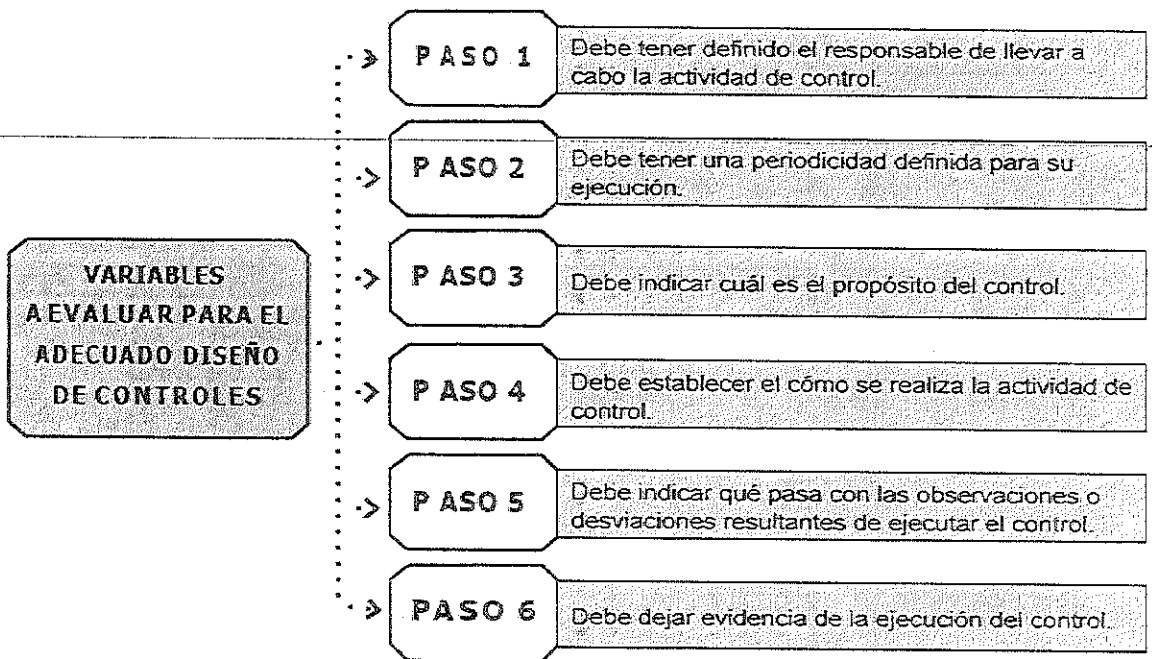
VARIABLES A EVALUAR PARA EL ADECUADO DISEÑO DE CONTROLES

PASO 1
Debe tener definido el responsable de llevar a cabo la actividad de control.

P ASO 2
Debe tener una periodicidad definida para su ejecución.

P ASO 3
Debe indicar cuál es el propósito del control.

P ASO 4
Debe establecer el cómo se realiza la actividad de control.

P ASO 5
Debe indicar qué pasa con las observaciones o desviaciones resultantes de ejecutar el control.

PASO 6
Debe dejar evidencia de la ejecución del control.